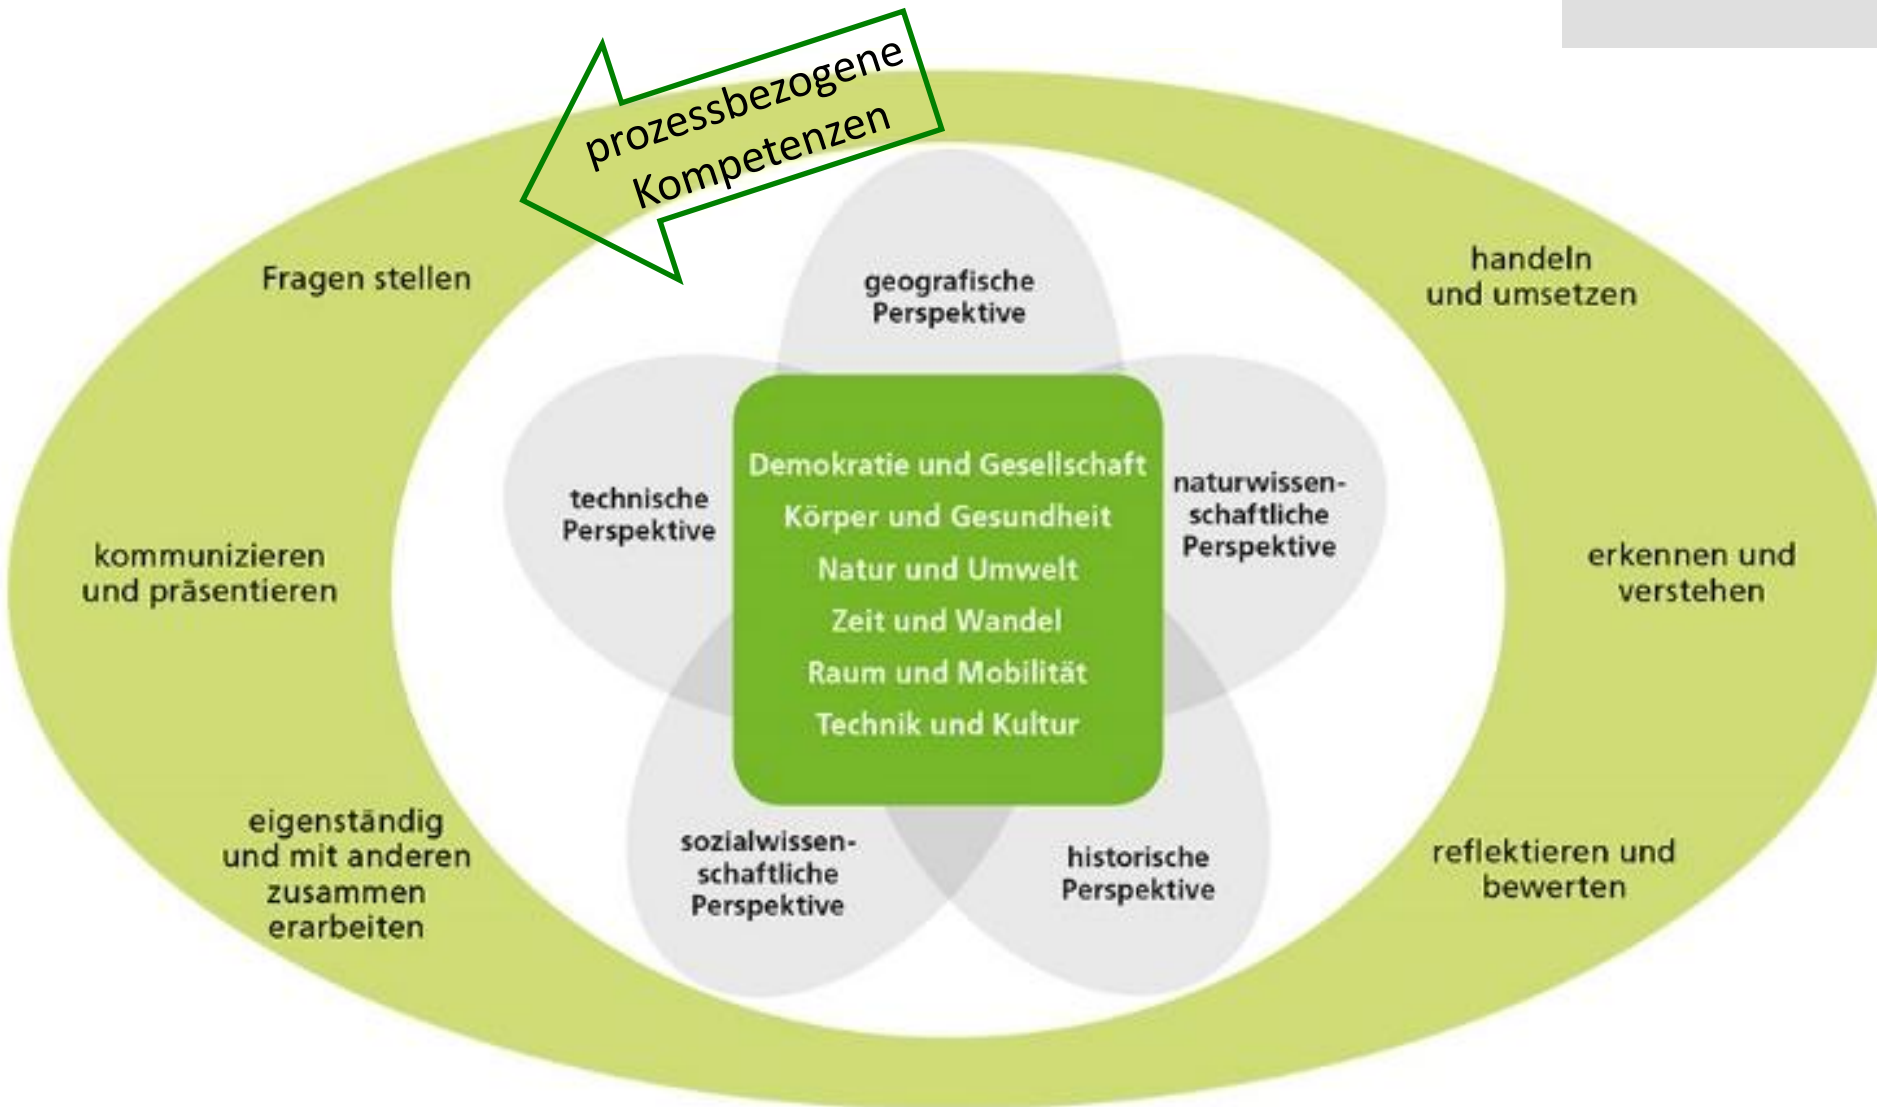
prozessbezogene Kompetenzen

Fragen stellen

handeln und umsetzen

geografische Perspektive

technische Perspektive

Demokratie und Gesellschaft
Körper und Gesundheit
Natur und Umwelt
Zeit und Wandel
Raum und Mobilität
Technik und Kultur

naturwissenschaftliche Perspektive

kommunizieren und präsentieren

erkennen und verstehen

eigenständig und mit anderen zusammen erarbeiten

sozialwissenschaftliche Perspektive

historische Perspektive

reflektieren und bewerten